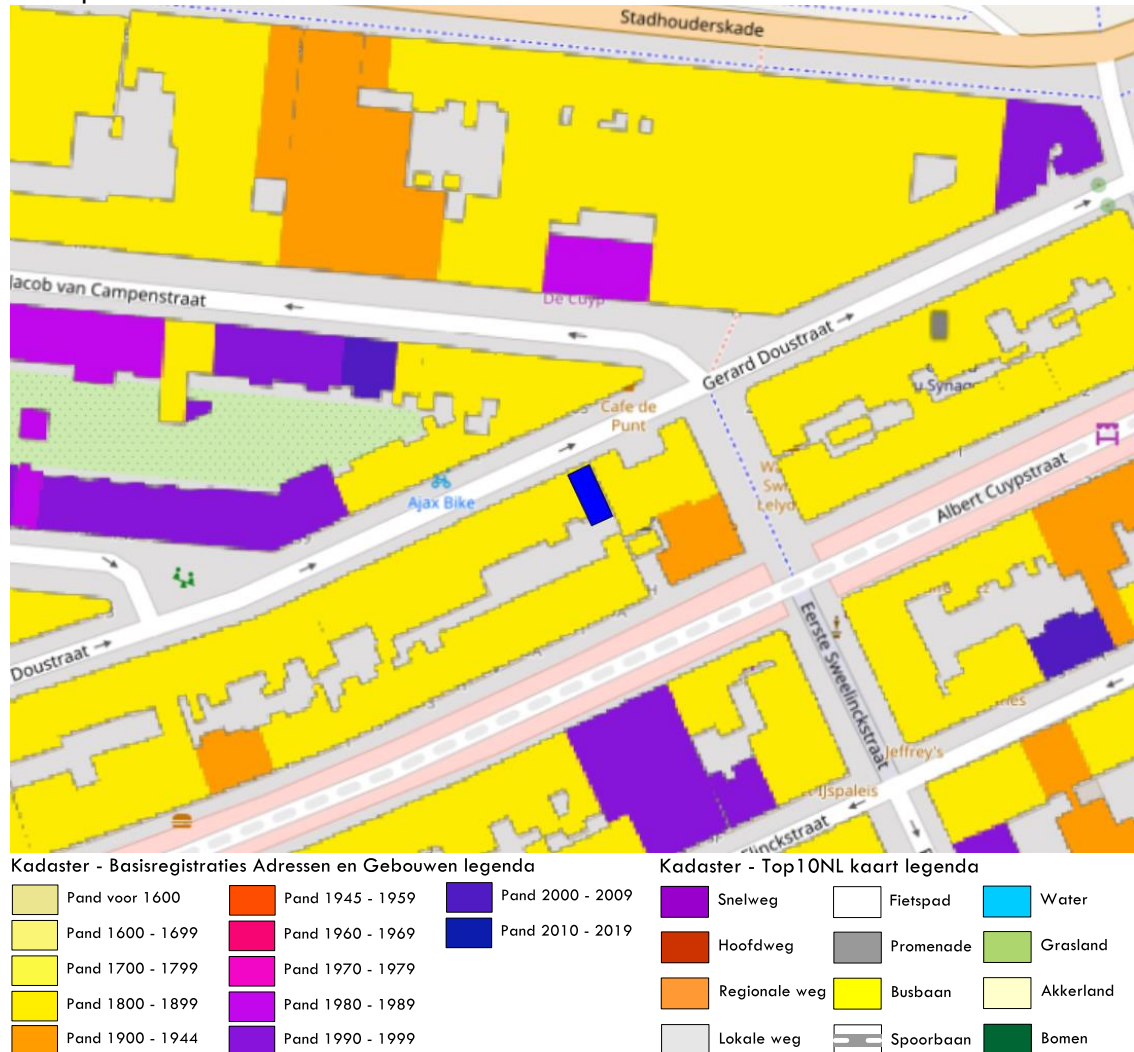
Stadhouderskade

Jacob van Campenstraat

De Cuyp

Gerard Doustraat

Cafe de Punt

Ajax Bike

Albert Cuypstraat

Doustraat

Eerste Sweelinckstraat

Jeffrey's

IJspaleis

Flinckstraat

Kadaster - Basisregistraties Adressen en Gebouwen legenda

Pand voor 1600
Pand 1600 - 1699
Pand 1700 - 1799
Pand 1800 - 1899
Pand 1900 - 1944
Pand 1945 - 1959
Pand 1960 - 1969
Pand 1970 - 1979
Pand 1980 - 1989
Pand 1990 - 1999
Pand 2000 - 2009
Pand 2010 - 2019

Kadaster - Top10NL kaart legenda

Snelweg
Hoofdweg
Regionale weg
Lokale weg
Fietspad
Promenade
Busbaan
Spoorbaan
Water
Grasland
Akkerland
Bomen